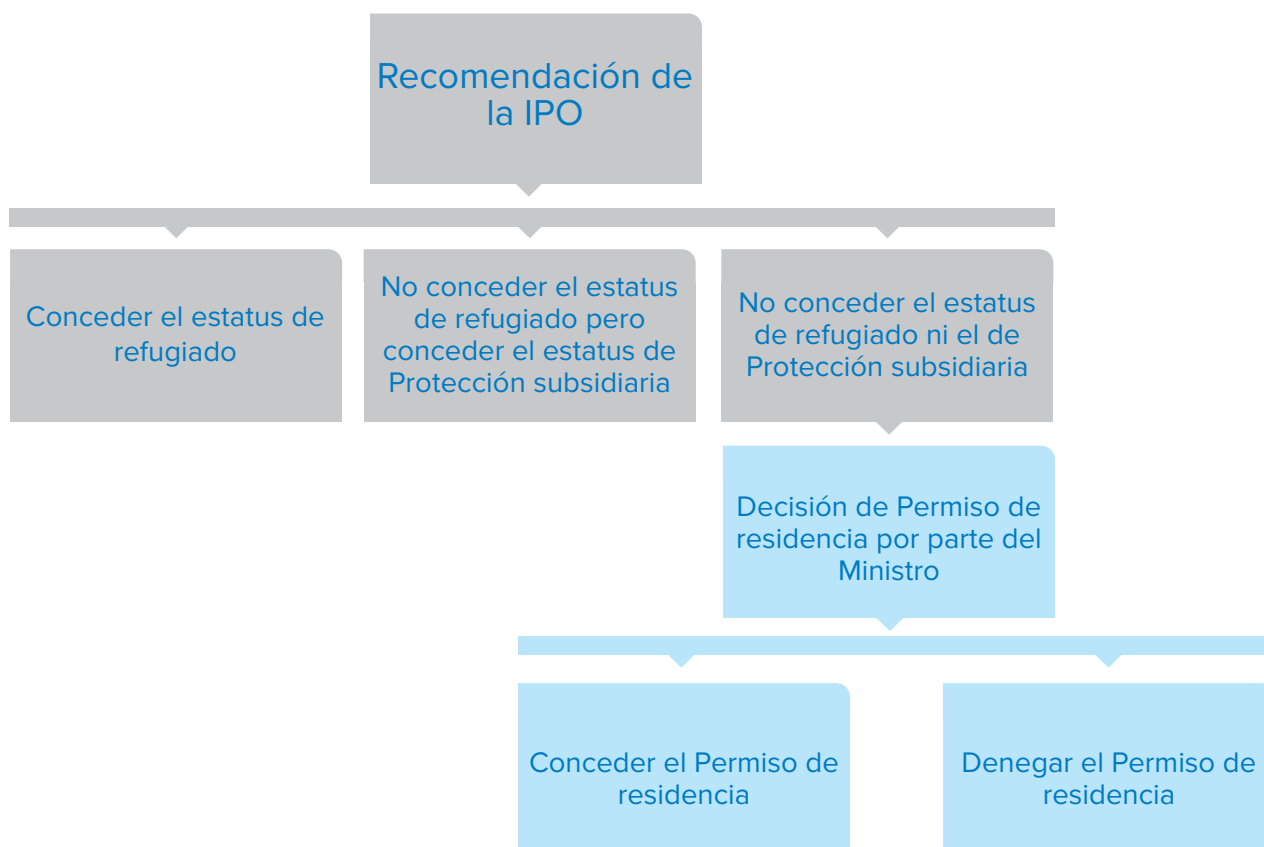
Recomendación de la IPO

Conceder el estatus de refugiado

No conceder el estatus de refugiado pero conceder el estatus de Protección subsidiaria

No conceder el estatus de refugiado ni el de Protección subsidiaria

Decisión de Permiso de residencia por parte del Ministro

Conceder el Permiso de residencia

Denegar el Permiso de residencia